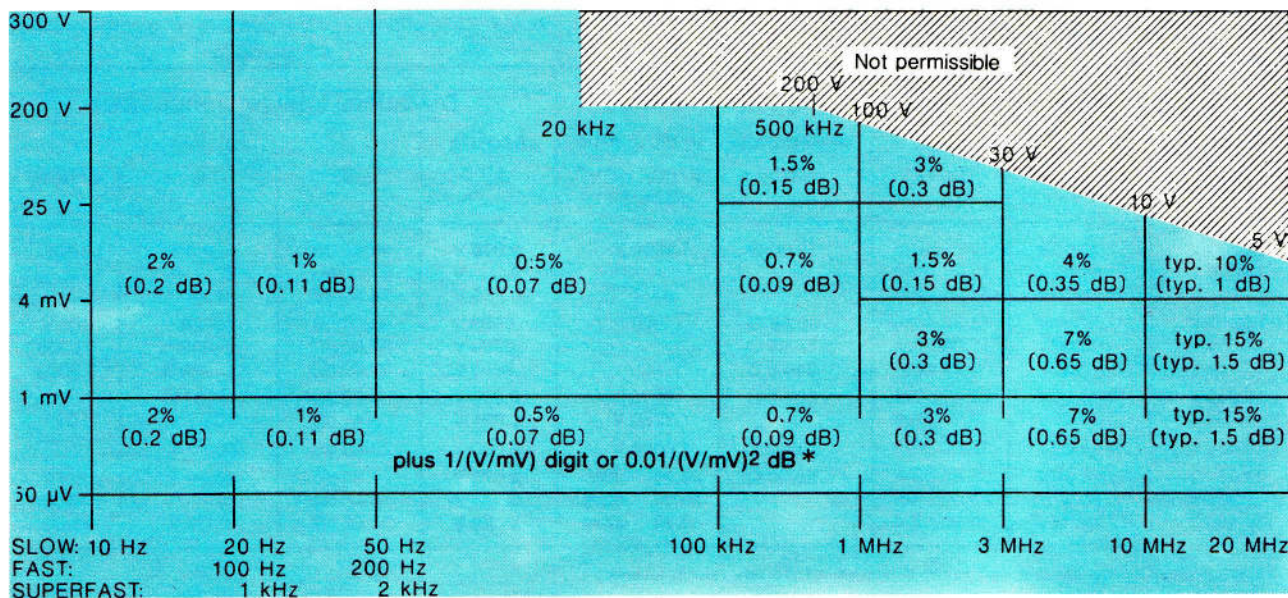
300 V
200 V
25 V
4 mV
1 mV
50 µV

Not permissible

200 V
100 V
30 V
10 V
5 V

20 kHz
500 kHz

1.5%
(0.15 dB)

3%
(0.3 dB)

2%
(0.2 dB)

1%
(0.11 dB)

0.5%
(0.07 dB)

0.7%
(0.09 dB)

1.5%
(0.15 dB)

4%
(0.35 dB)

typ. 10%
(typ. 1 dB)

3%
(0.3 dB)

7%
(0.65 dB)

typ. 15%
(typ. 1.5 dB)

2%
(0.2 dB)

1%
(0.11 dB)

0.5%
(0.07 dB)

0.7%
(0.09 dB)

3%
(0.3 dB)

7%
(0.65 dB)

typ. 15%
(typ. 1.5 dB)

plus 1/(V/mV) digit or 0.01/(V/mV)2 dB *

SLOW: 10 Hz 20 Hz 50 Hz 100 kHz 1 MHz 3 MHz 10 MHz 20 MHz
FAST: 100 Hz 200 Hz
SUPERFAST: 1 kHz 2 kHz